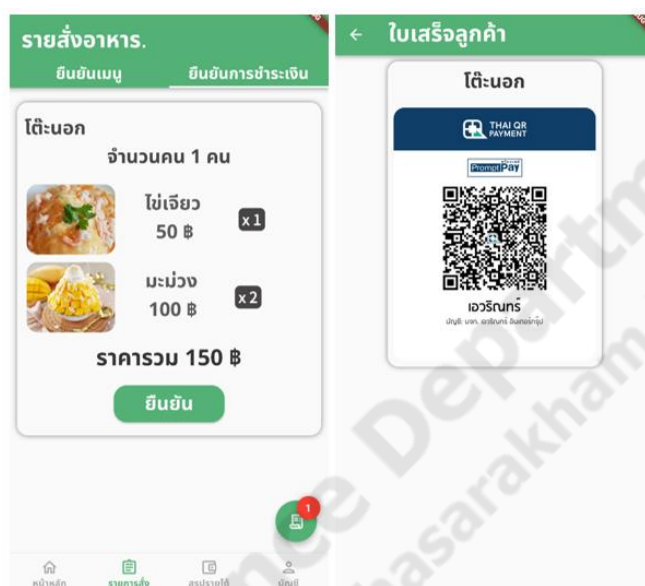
รายสั่งอาหาร.

ยืนยันเมนู

ยืนยันการชำระเงิน

โต๊ะนอก

จำนวนคน 1 คน

ไข่เจียว

50 ฿

x 1

มะม่วง

100 ฿

x 2

ราคารวม 150 ฿

ยืนยัน

1

หน้าหลัก

รายการสั่ง

สรุปรายได้

บัญชี

←

ใบเสร็จลูกค้า

โต๊ะนอก

THAI QR PAYMENT

PromptPay

เอวริณทร์

บัญชี: บจก. เอวริณทร์ อินเตอร์กรุ๊ป

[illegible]nce Departm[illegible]

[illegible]hasarakham